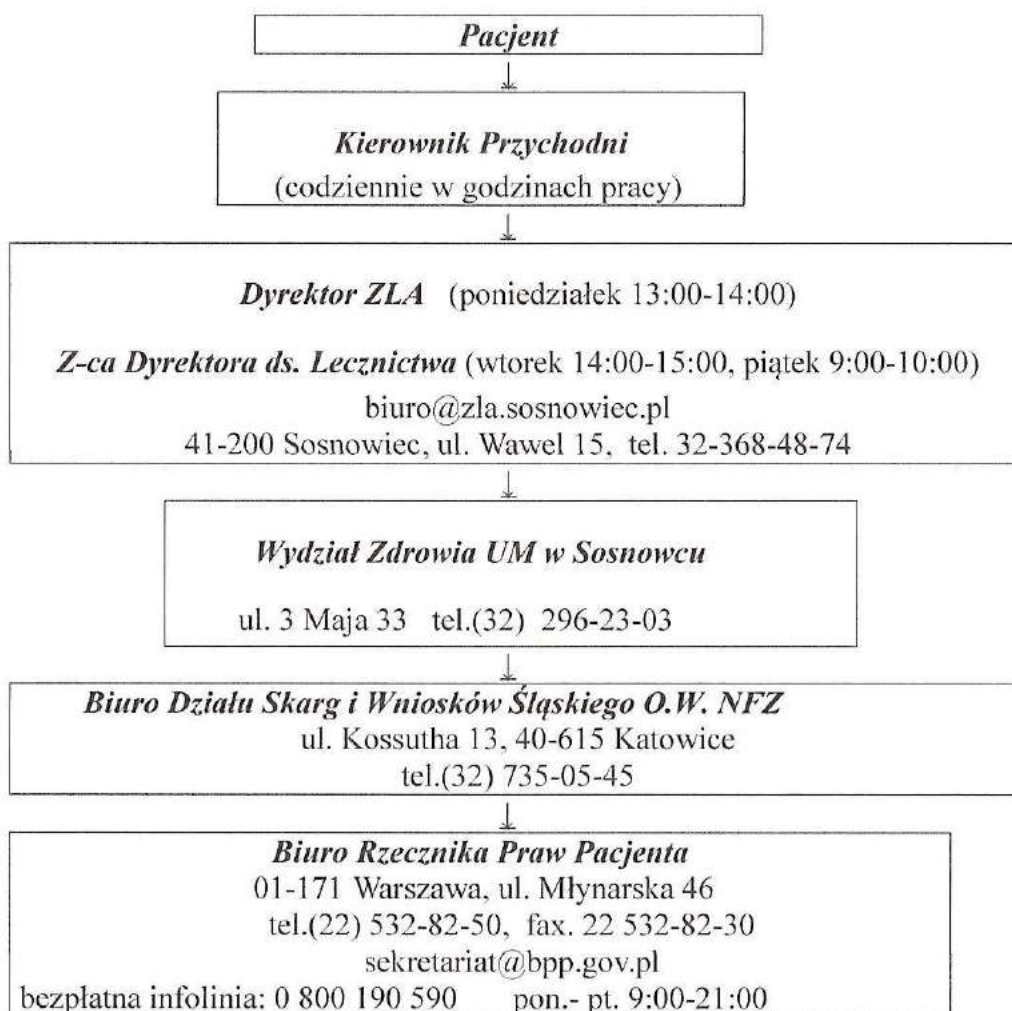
Pacjent

Kierownik Przychodni
(codziennie w godzinach pracy)

Dyrektor ZLA (poniedziałek 13:00-14:00)

Z-ca Dyrektora ds. Lecznictwa (wtorek 14:00-15:00, piątek 9:00-10:00)
biuro@zla.sosnowiec.pl
41-200 Sosnowiec, ul. Wawel 15, tel. 32-368-48-74

Wydział Zdrowia UM w Sosnowcu

ul. 3 Maja 33 tel.(32) 296-23-03

Biuro Działu Skarg i Wniosków Śląskiego O.W. NFZ
ul. Kossutha 13, 40-615 Katowice
tel.(32) 735-05-45

Biuro Rzecznika Praw Pacjenta
01-171 Warszawa, ul. Młynarska 46
tel.(22) 532-82-50, fax. 22 532-82-30
sekretariat@bpp.gov.pl
bezpłatna infolinia: 0 800 190 590 pon.- pt. 9:00-21:00